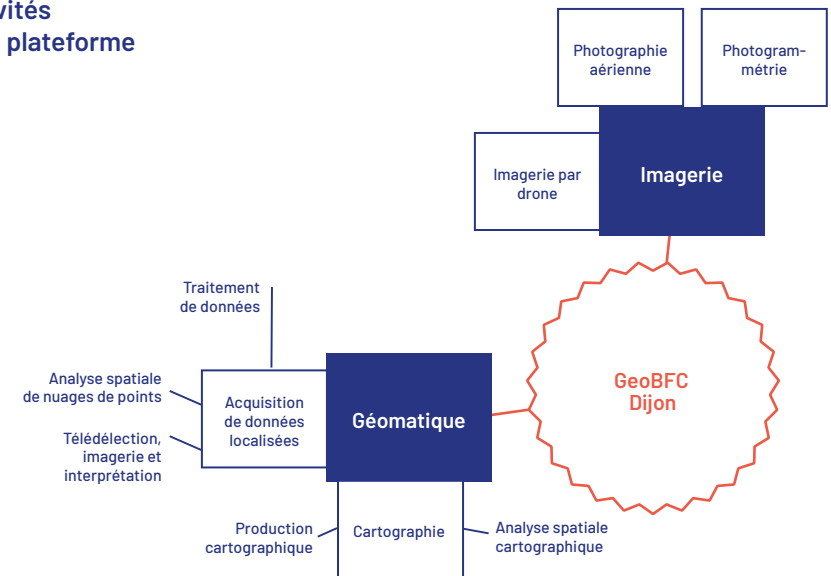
vités
plateforme

Photographie aérienne

Photogrammétrie

Imagerie par drone

Imagerie

GeoBFC Dijon

Traitement de données

Analyse spatiale de nuages de points

Télédélection, imagerie et interprétation

Acquisition de données localisées

Géomatique

Production cartographique

Cartographie

Analyse spatiale cartographique